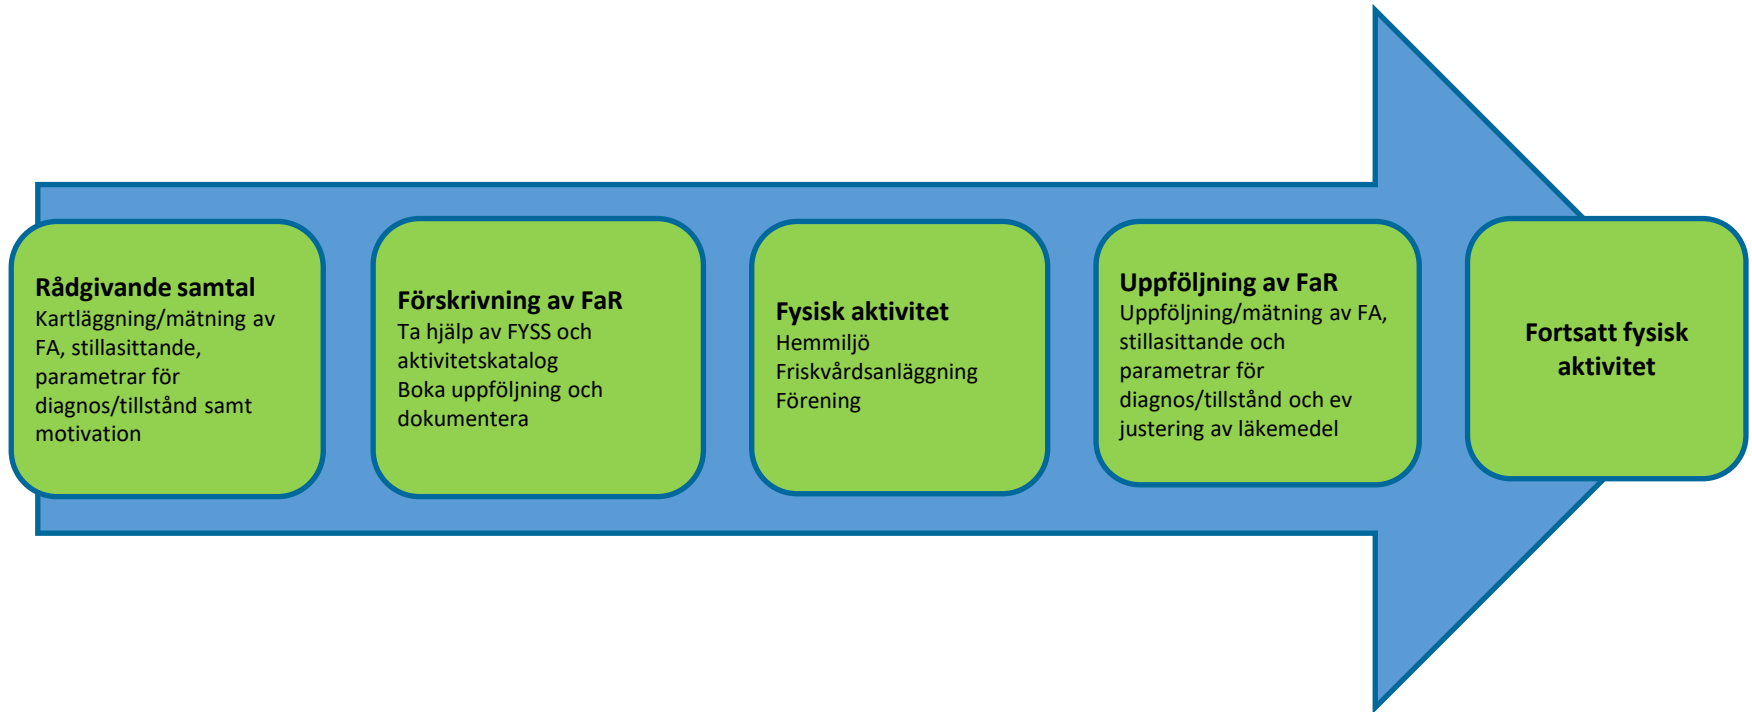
Rådgivande samtal
Kartläggning/mätning av FA, stillasittande, parametrar för diagnos/tillstånd samt motivation

Förskrivning av FaR
Ta hjälp av FYSS och aktivitetskatalog
Boka uppföljning och dokumentera

Fysisk aktivitet
Hemmiljö
Friskvårdsanläggning
Förening

Uppföljning av FaR
Uppföljning/mätning av FA, stillasittande och parametrar för diagnos/tillstånd och ev justering av läkemedel

Fortsatt fysisk aktivitet